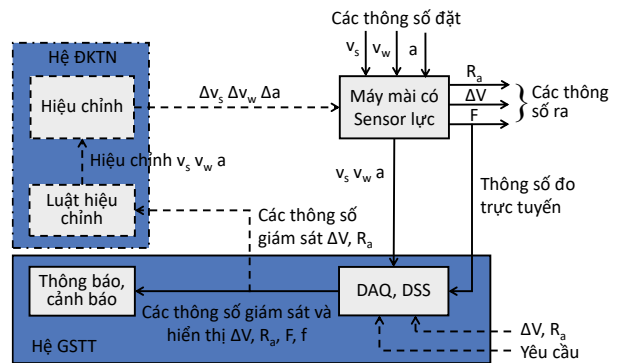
Các thông số đặt

$v_s$ $v_w$ a

Hệ ĐKTN

Hiệu chỉnh

$\Delta v_s$ $\Delta v_w$ $\Delta a$

Máy mài có Sensor lực

$R_a$

$\Delta V$

F

Các thông số ra

Hiệu chỉnh $v_s$ $v_w$ a

$v_s$ $v_w$ a

Thông số đo trực tuyến

Luật hiệu chỉnh

Các thông số giám sát $\Delta V$, $R_a$

Thông báo, cảnh báo

DAQ, DSS

Các thông số giám sát và hiển thị $\Delta V$, $R_a$, F, f

Hệ GSTT

$\Delta V$, $R_a$

Yêu cầu